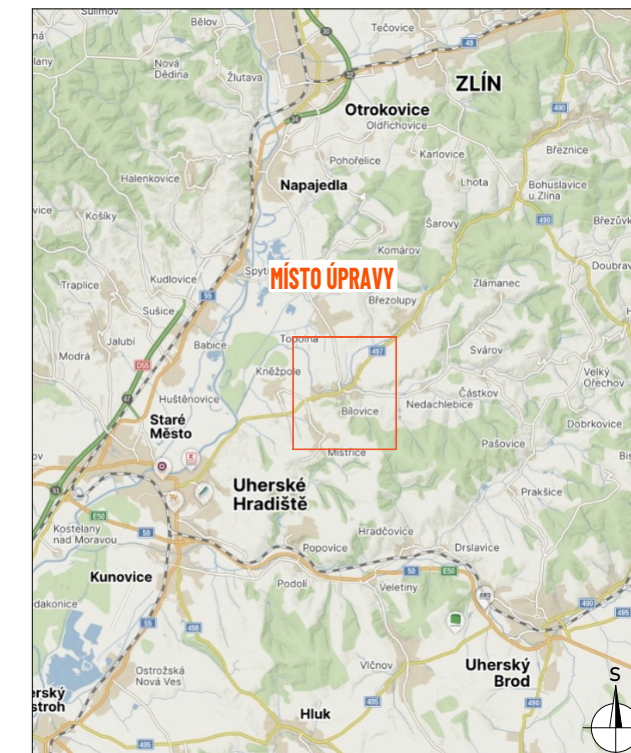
Sulimov
Bělov
Tečovice
30
49
lany
Nová Dědina
Žlutava
ZLÍN
Otrokovice
490
Oldřichovice
Karlovice
Březnice
Halenkovice
Pohořelice
Napajedla
Lhota
Bohuslavice u Zlína
Košíky
Šarovy
Březůvk
Komárov
Doubrav
Traplice
Kudlovice
Spytihněv
MÍSTO ÚPRAVY
Zlámanec
Březolupy
55
Sušice
Jalubí
Topolná
497
Svárov
Modrá
Babice
Kněžpole
Velký Ořechov
Huštěnovice
Částkov
Staré Město
Bílovice
Nedachlebice
Dobrkovice
Pašovice
Mistřice
Uherské Hradiště
Prakšice
Kostelany nad Moravou
50
Hradčovice
Popovice
Drslavice
Kunovice
Podolí
Veletiny
E50
akovice
55
Ostrožská Nová Ves
Uherský Brod
S
rský
stroh
Hluk
Vlčnov
495
495